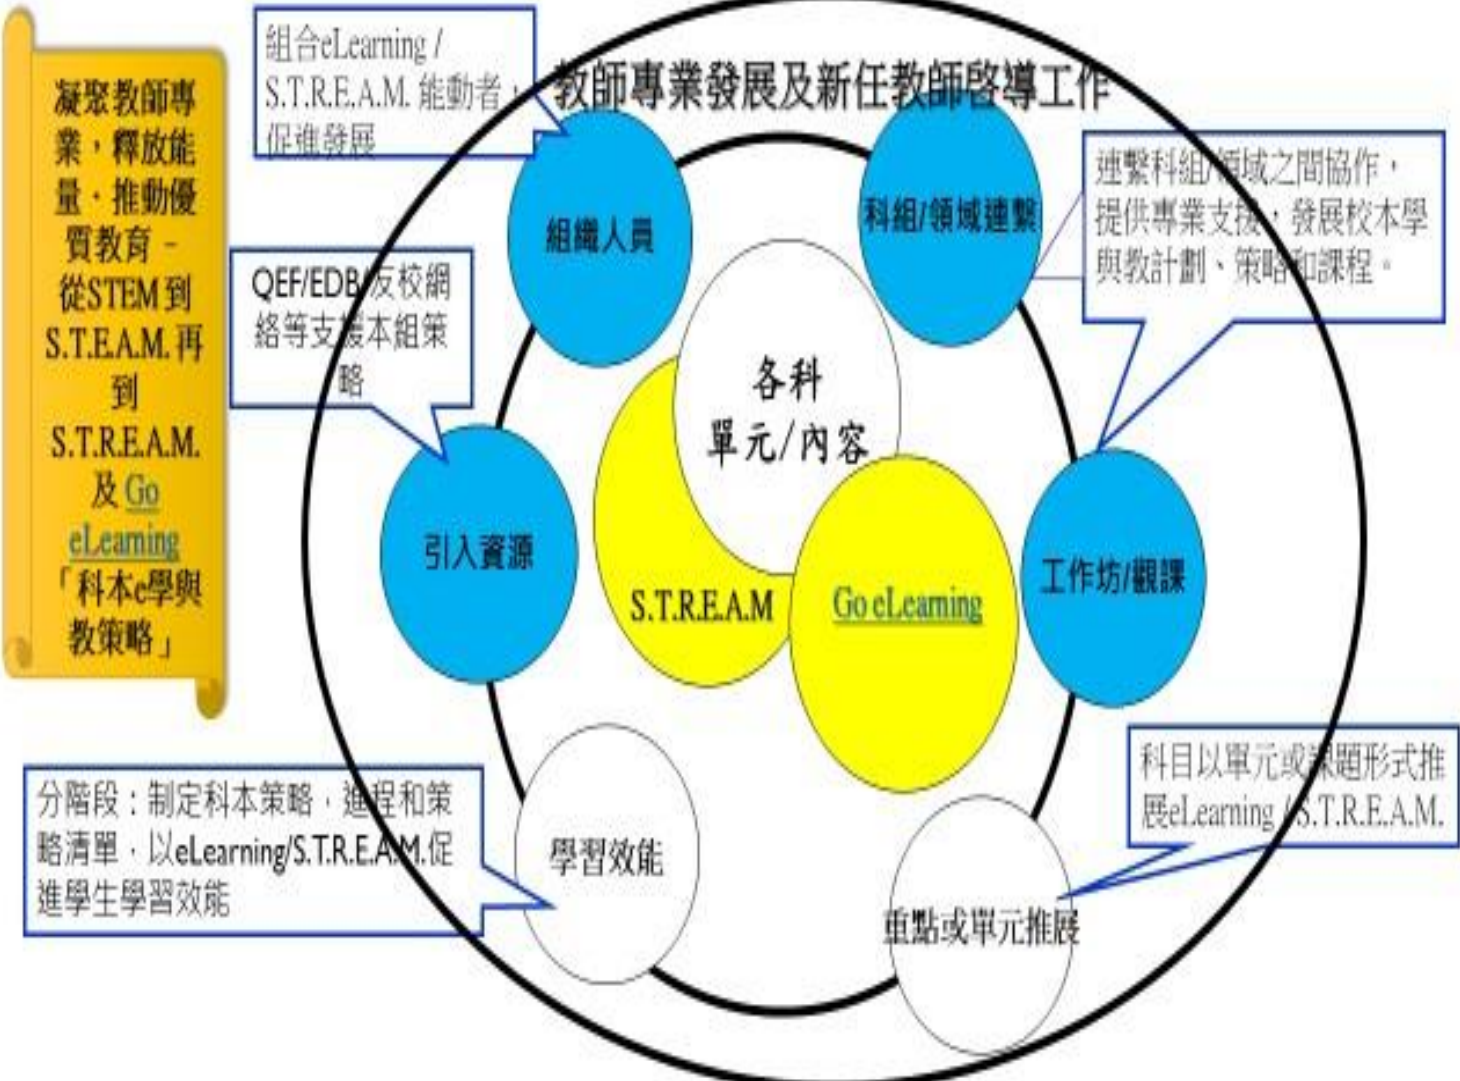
凝聚教師專業，釋放能量，推動優質教育 – 從STEM到S.T.E.A.M.再到S.T.R.E.A.M.及Go eLearning「科本e學與教策略」

組合eLearning / S.T.R.E.A.M. 能動者，促進發展

教師專業發展及新任教師啓導工作

組織人員

科組/領域連繫

連繫科組/領域之間協作，提供專業支援，發展校本學與教計劃、策略和課程。

QEF/EDB/友校網絡等支援本組策略

各科
單元/內容

引入資源

S.T.R.E.A.M

Go eLearning

工作坊/觀課

科目以單元或課題形式推展eLearning / S.T.R.E.A.M.

分階段：制定科本策略，進程和策略清單，以eLearning/S.T.R.E.A.M.促進學生學習效能

學習效能

重點或單元推展